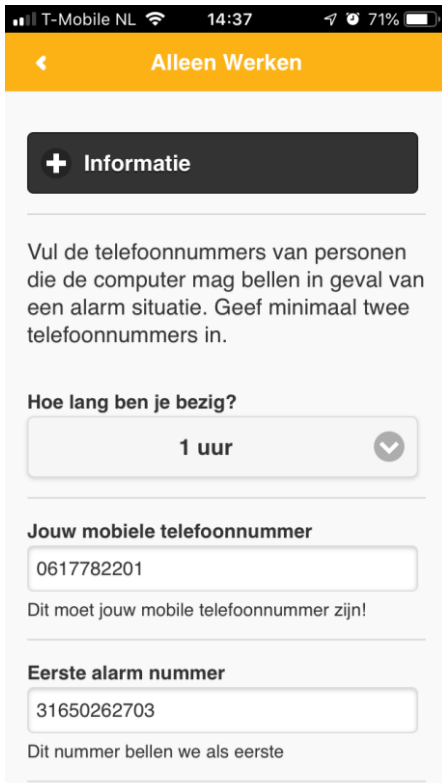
T-Mobile NL 14:37 71%

Alleen Werken

Informatie

Vul de telefoonnummers van personen die de computer mag bellen in geval van een alarm situatie. Geef minimaal twee telefoonnummers in.

Hoe lang ben je bezig?

1 uur

Jouw mobiele telefoonnummer

0617782201

Dit moet jouw mobile telefoonnummer zijn!

Eerste alarm nummer

31650262703

Dit nummer bellen we als eerste